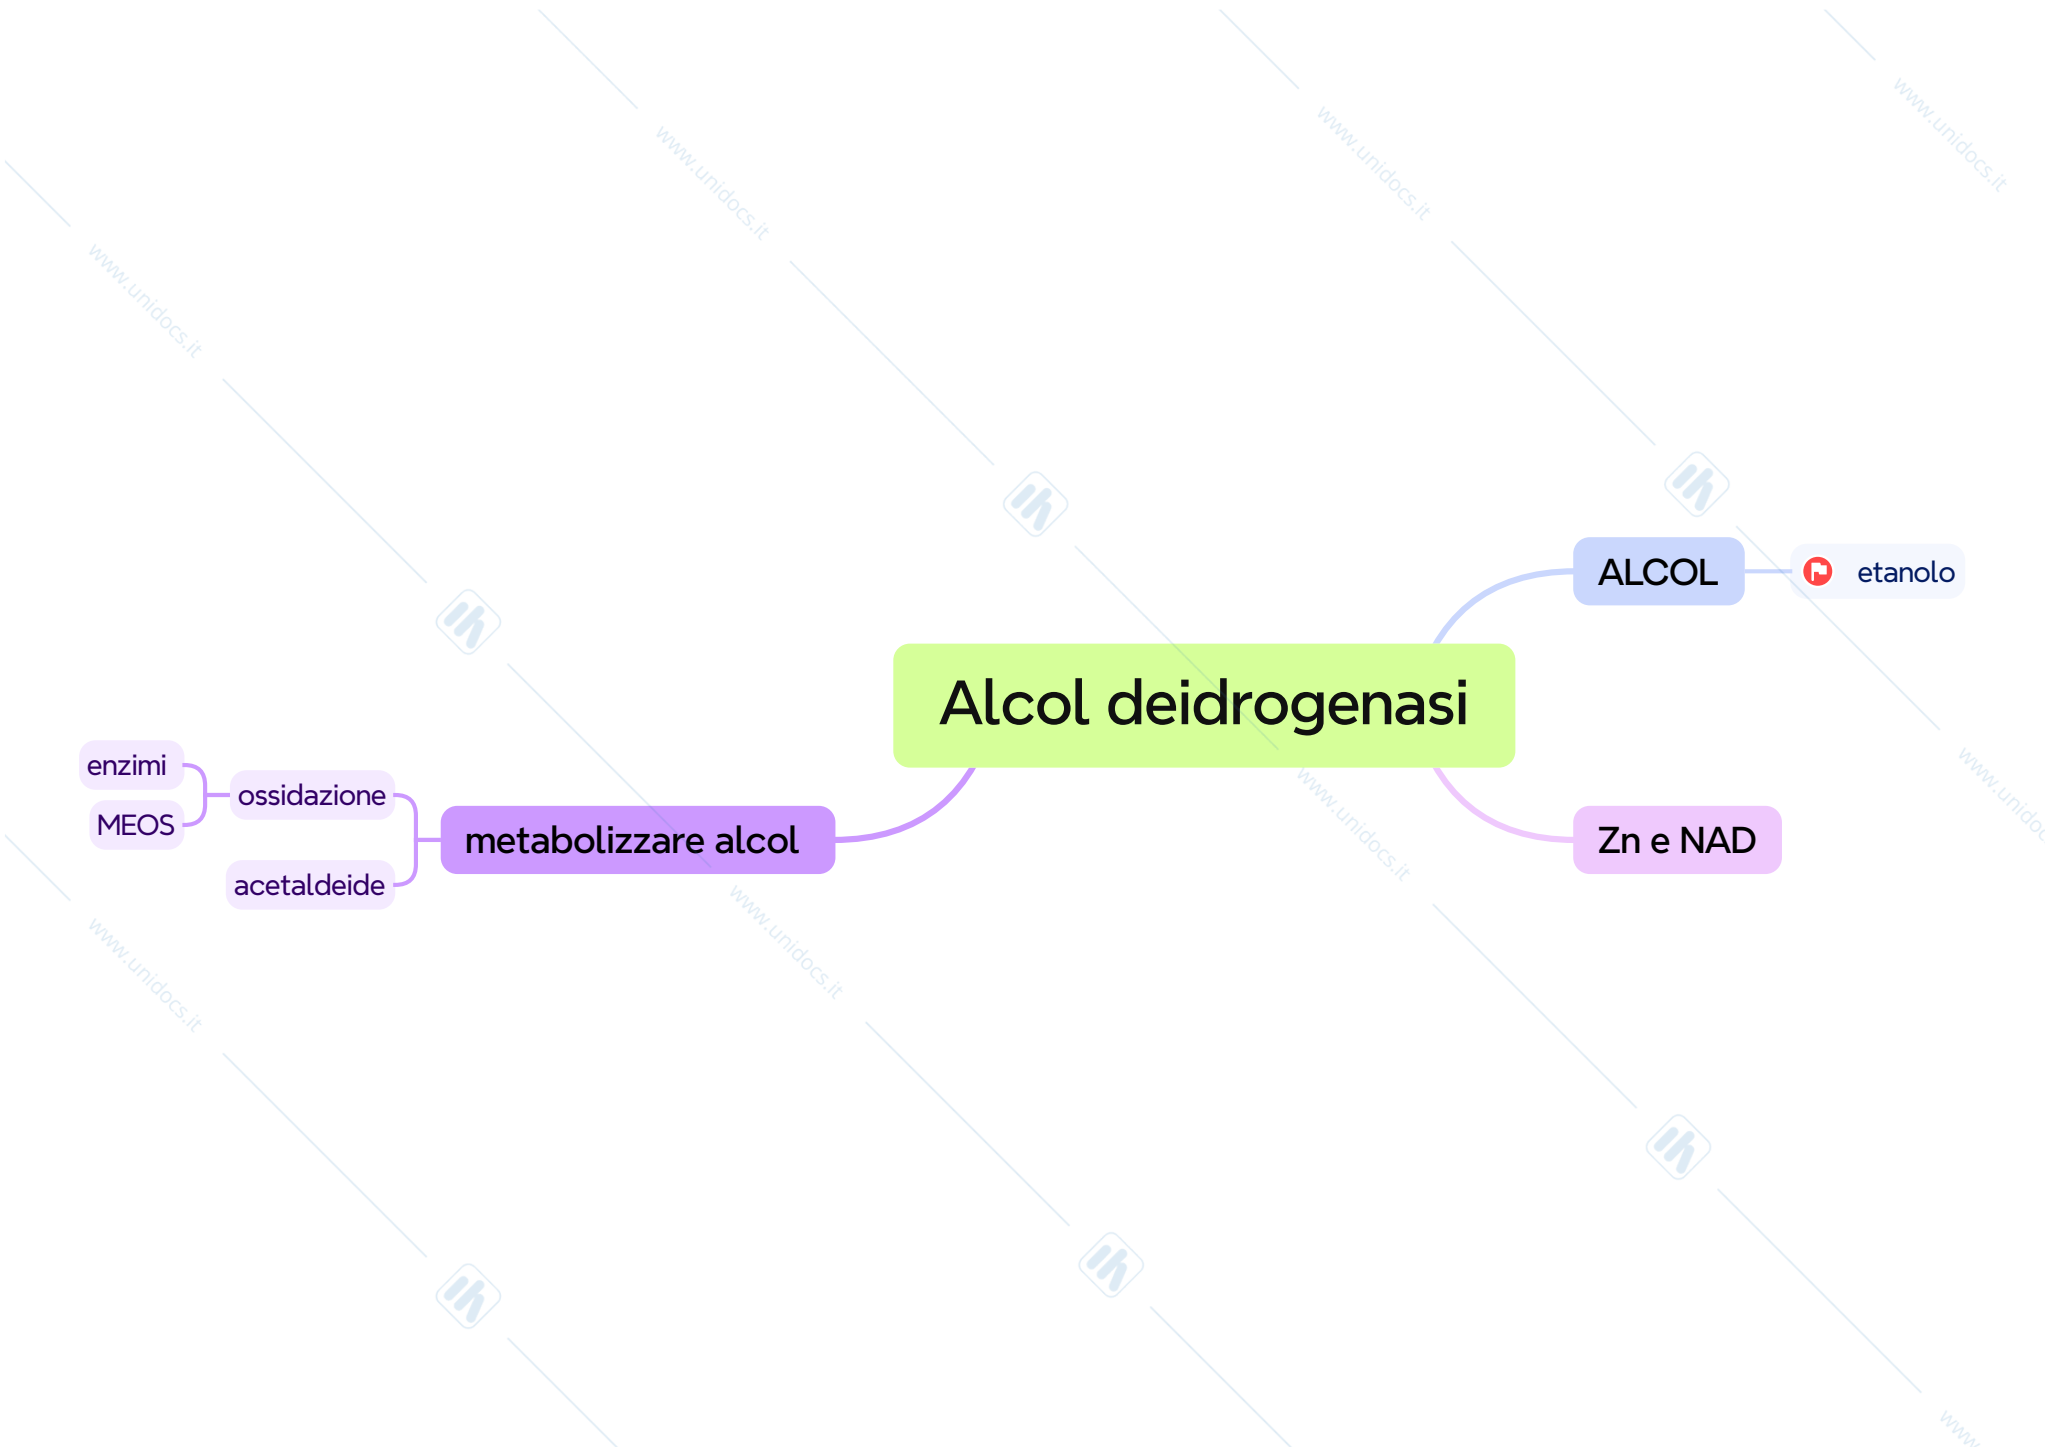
Alcol deidrogenasi

ALCOL

etanolo

Zn e NAD

metabolizzare alcol

ossidazione

enzimi

MEOS

acetaldeide

www.unidocs.it
www.unidocs.it
www.unidocs.it
www.unidocs.it
www.unidocs.it
www.unidocs.it
www.unidocs.it
www.unidoc
www.